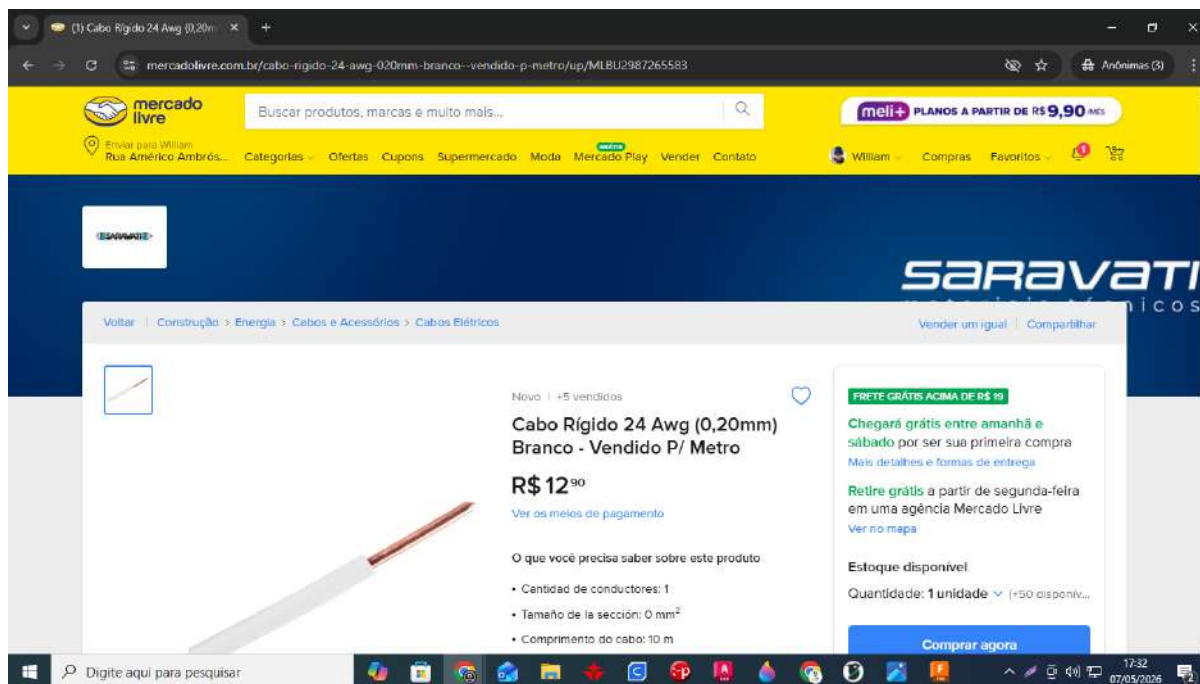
(1) Cabo Rígido 24 Awg (0,20m ×
+
mercadolivre.com.br/cabo-rigido-24-awg-020mm-branco--vendido-p-metro/up/MLBU2987265583
Anônimas (3)

mercado livre
Buscar produtos, marcas e muito mais...
meli+ PLANOS A PARTIR DE R$ 9,90 /MÊS

Enviar para William
Rua Américo Ambrós...
Categorias
Ofertas
Cupons
Supermercado
Moda
GRÁTIS
Mercado Play
Vender
Contato
William
Compras
Favoritos

SARAVATI
SARAVATI
materiais técnicos

Voltar | Construção > Energia > Cabos e Acessórios > Cabos Elétricos
Vender um igual | Compartilhar

Novo | +5 vendidos

Cabo Rígido 24 Awg (0,20mm) Branco - Vendido P/ Metro

R$ 12$^{90}$

Ver os meios de pagamento

O que você precisa saber sobre este produto

• Cantidad de conductores: 1
• Tamaño de la sección: 0 mm$^2$
• Comprimento do cabo: 10 m

FRETE GRÁTIS ACIMA DE R$ 19

Chegará grátis entre amanhã e sábado por ser sua primeira compra
Mais detalhes e formas de entrega

Retire grátis a partir de segunda-feira em uma agência Mercado Livre
Ver no mapa

Estoque disponível

Quantidade: 1 unidade (+50 disponív...

Comprar agora

Digite aqui para pesquisar
17:32
07/05/2026